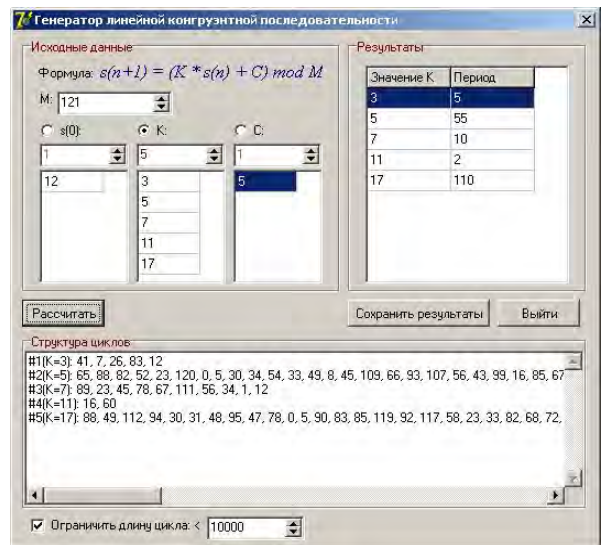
Генератор линейной конгруэнтной последовательности

Исходные данные

Формула: $s(n+1) = (K * s(n) + C) \bmod M$

M: 121

s(0): 1
12

K: 5
3
5
7
11
17

C: 1
5

Результаты

| Значение K | Период |
|---|---|
| 3 | 5 |
| 5 | 55 |
| 7 | 10 |
| 11 | 2 |
| 17 | 110 |

Рассчитать

Сохранить результаты

Выйти

Структура циклов

#1(K=3): 41, 7, 26, 83, 12
#2(K=5): 65, 88, 82, 52, 23, 120, 0, 5, 30, 34, 54, 33, 49, 8, 45, 109, 66, 93, 107, 56, 43, 99, 16, 85, 67
#3(K=7): 89, 23, 45, 78, 67, 111, 56, 34, 1, 12
#4(K=11): 16, 60
#5(K=17): 88, 49, 112, 94, 30, 31, 48, 95, 47, 78, 0, 5, 90, 83, 85, 119, 92, 117, 58, 23, 33, 82, 68, 72,

Ограничить длину цикла: < 10000